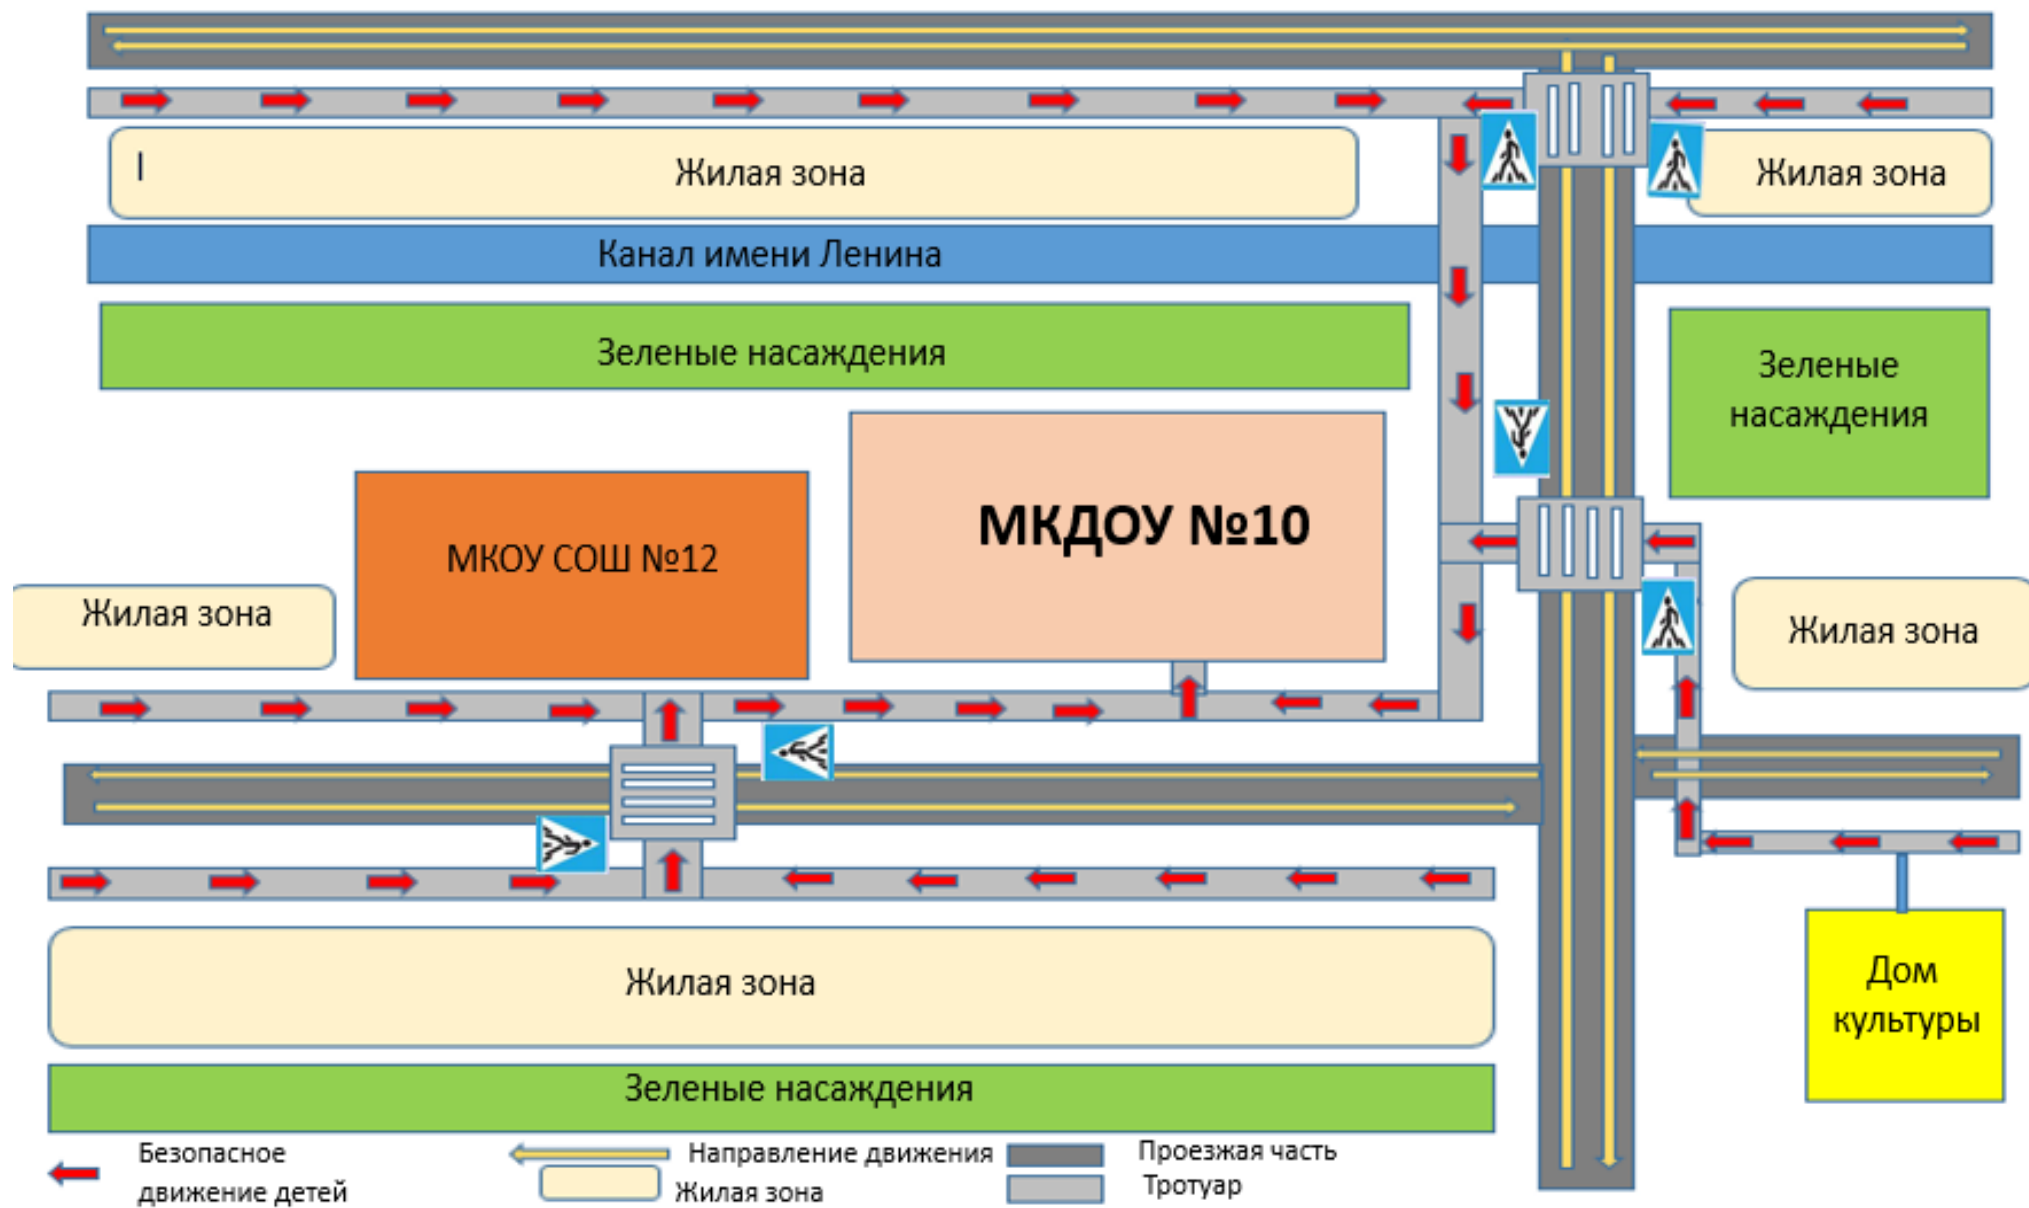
Жилая зона

Жилая зона

Канал имени Ленина

Зеленые насаждения

Зеленые насаждения

МКОУ СОШ №12

МКДОУ №10

Жилая зона

Жилая зона

Жилая зона

Дом культуры

Зеленые насаждения

Безопасное движение детей

Направление движения

Жилая зона

Проезжая часть

Тротуар